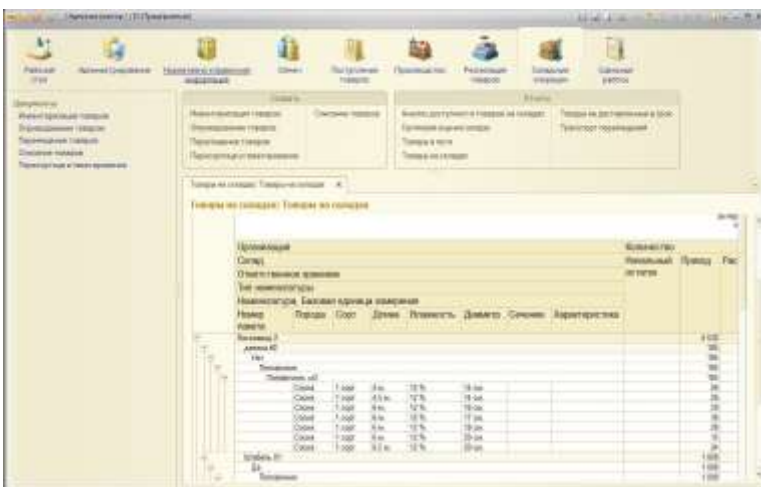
Организация
Склад
Ответственное хранение
Тип номенклатуры
Номенклатура, Базовая единица измерения
Номер пакета | Порода | Сорт | Длина | Влажность | Диаметр | Сечение | Характеристика

Количество
Начальный остаток | Приход | Рас

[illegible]

Товары на складах: Товары на складах